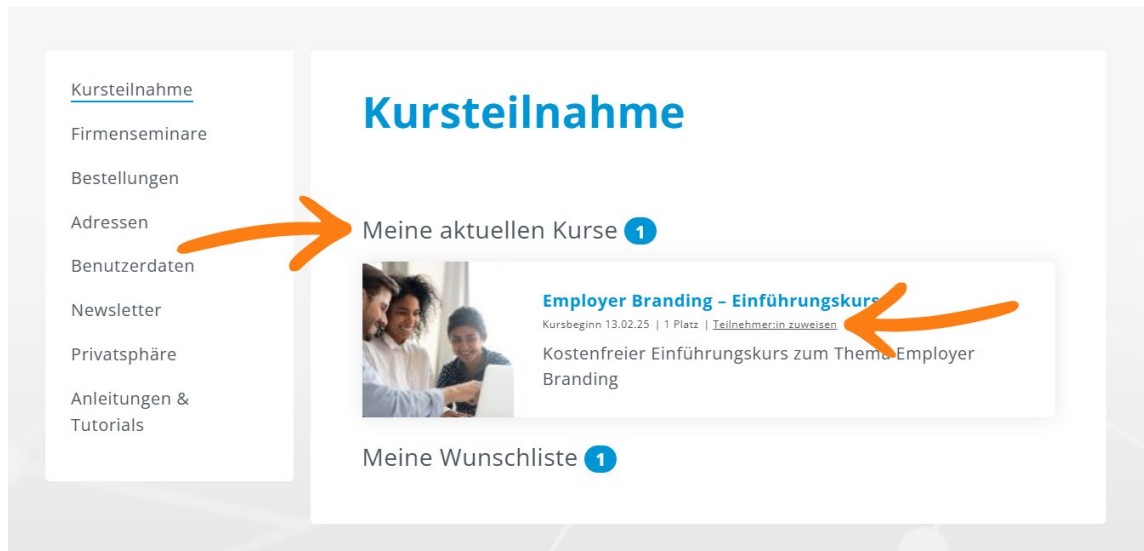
Kursteilnahme
Firmenseminare
Bestellungen
Adressen
Benutzerdaten
Newsletter
Privatsphäre
Anleitungen & Tutorials

Kursteilnahme

Meine aktuellen Kurse 1

Employer Branding – Einführungskurs

Kursbeginn 13.02.25 | 1 Platz | Teilnehmer:in zuweisen

Kostenfreier Einführungskurs zum Thema Employer Branding

Meine Wunschliste 1